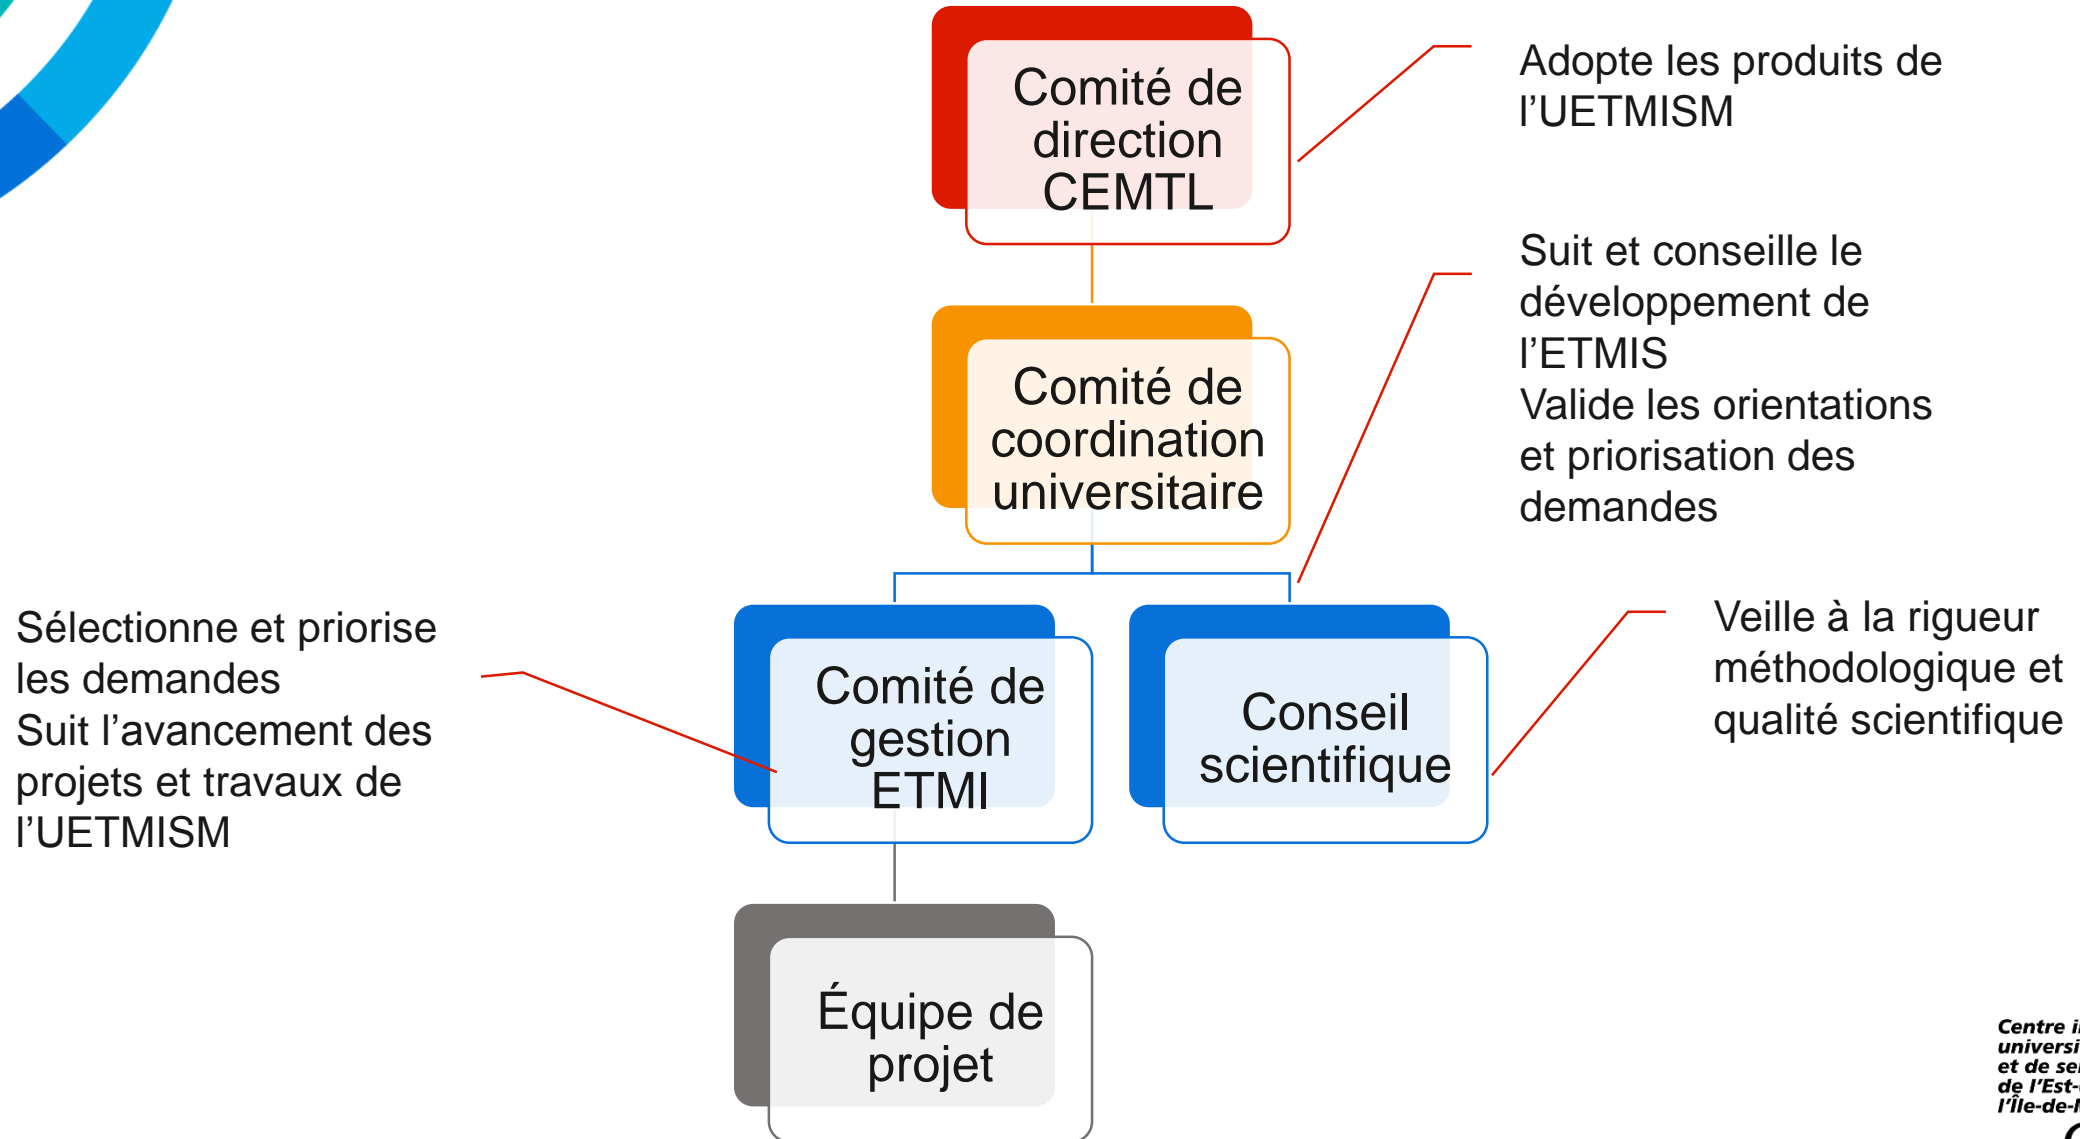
Comité de direction CEMTL

Adopte les produits de l’UETMISM

Comité de coordination universitaire

Suit et conseille le développement de l’ETMIS
Valide les orientations et priorisation des demandes

Sélectionne et priorise les demandes
Suit l’avancement des projets et travaux de l’UETMISM

Comité de gestion ETMI

Conseil scientifique

Veille à la rigueur méthodologique et qualité scientifique

Équipe de projet

Centre i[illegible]
universi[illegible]
et de se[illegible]
de l’Est-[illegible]
l’Île-de-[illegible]